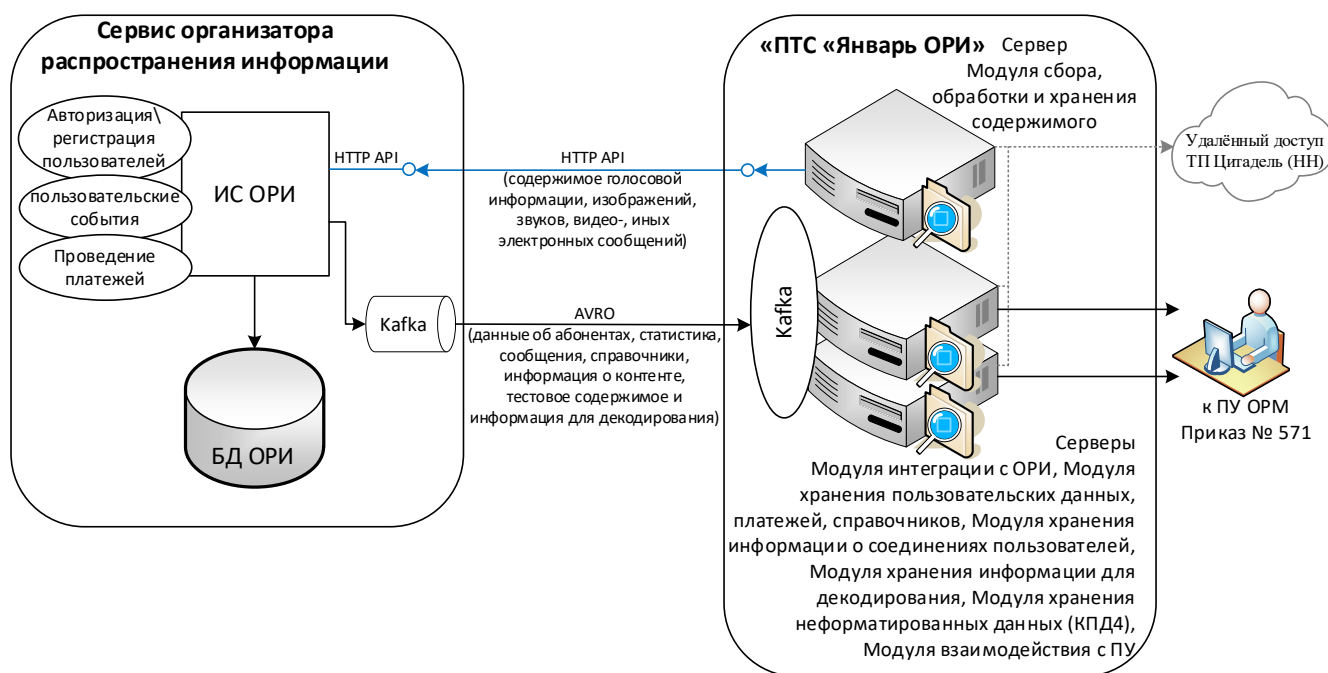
Сервис организатора распространения информации

Авторизация\ регистрация пользователей

пользовательские события

Проведение платежей

ИС ОРИ

HTTP API

Kafka

БД ОРИ

«ПТС «Январь ОРИ» Сервер Модуля сбора, обработки и хранения содержимого

Удалённый доступ ТП Цитадель (НН)

HTTP API
(содержимое голосовой информации, изображений, звуков, видео-, иных электронных сообщений)

AVRO
(данные об абонентах, статистика, сообщения, справочники, информация о контенте, тестовое содержимое и информация для декодирования)

Kafka

к ПУ ОРМ
Приказ № 571

Серверы
Модуля интеграции с ОРИ, Модуля хранения пользовательских данных, платежей, справочников, Модуля хранения информации о соединениях пользователей, Модуля хранения информации для декодирования, Модуля хранения неформатированных данных (КПД4), Модуля взаимодействия с ПУ